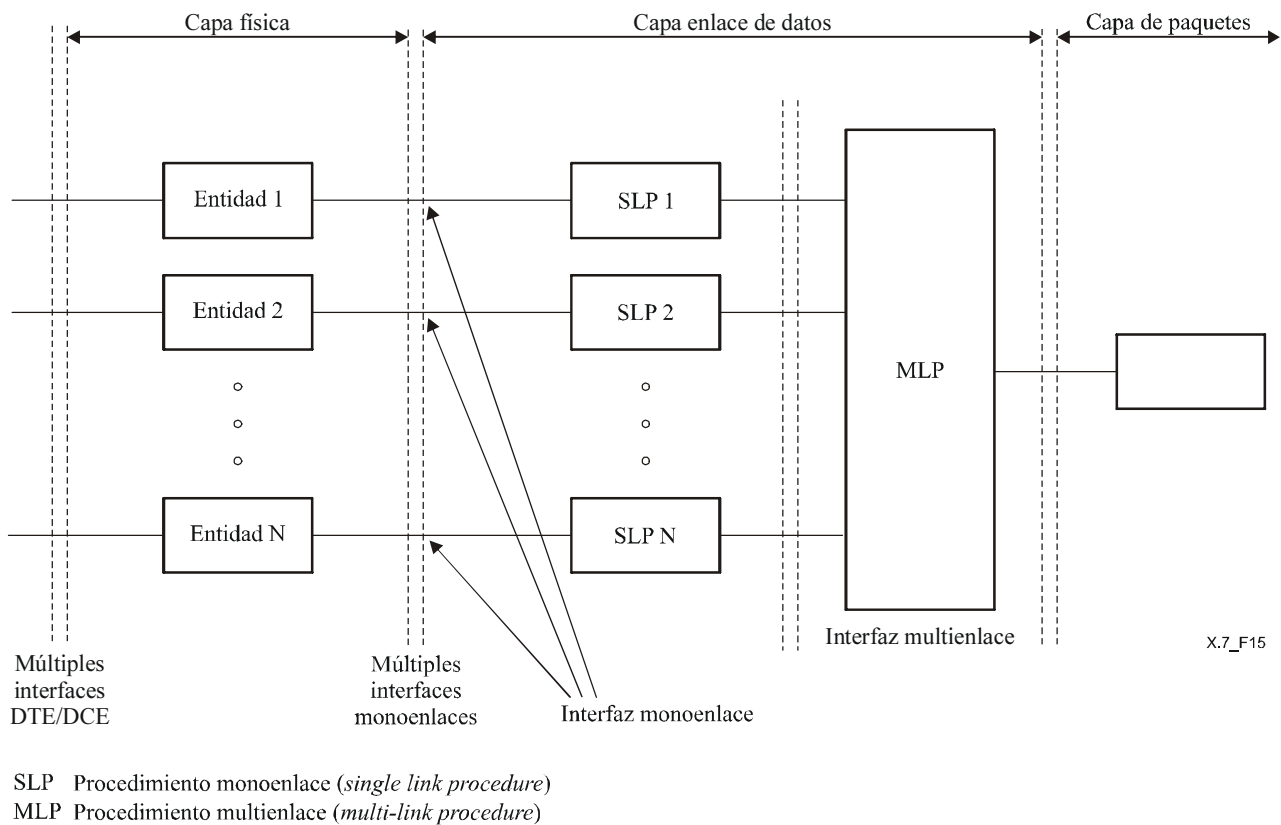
Capa física

Capa enlace de datos

Capa de paquetes

Entidad 1

Entidad 2

Entidad N

SLP 1

SLP 2

SLP N

MLP

Múltiples interfaces DTE/DCE

Múltiples interfaces monoenlaces

Interfaz monoenlace

Interfaz multienlace

X.7_F15

SLP Procedimiento monoenlace (*single link procedure*)
MLP Procedimiento multienlace (*multi-link procedure*)